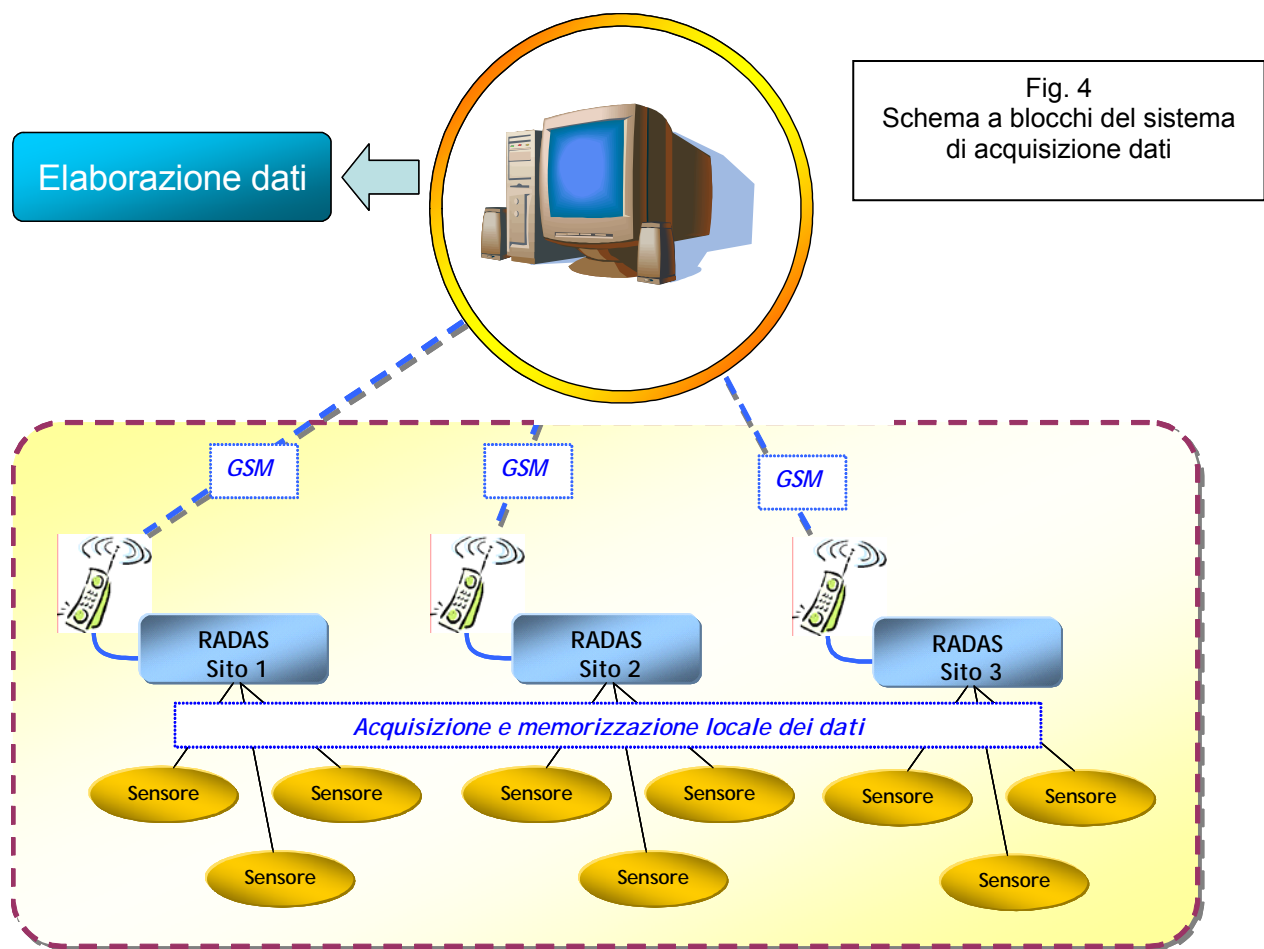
Fig. 4
Schema a blocchi del sistema di acquisizione dati

Elaborazione dati

GSM

GSM

GSM

RADAS
Sito 1

RADAS
Sito 2

RADAS
Sito 3

Acquisizione e memorizzazione locale dei dati

Sensore

Sensore

Sensore

Sensore

Sensore

Sensore

Sensore

Sensore

Sensore